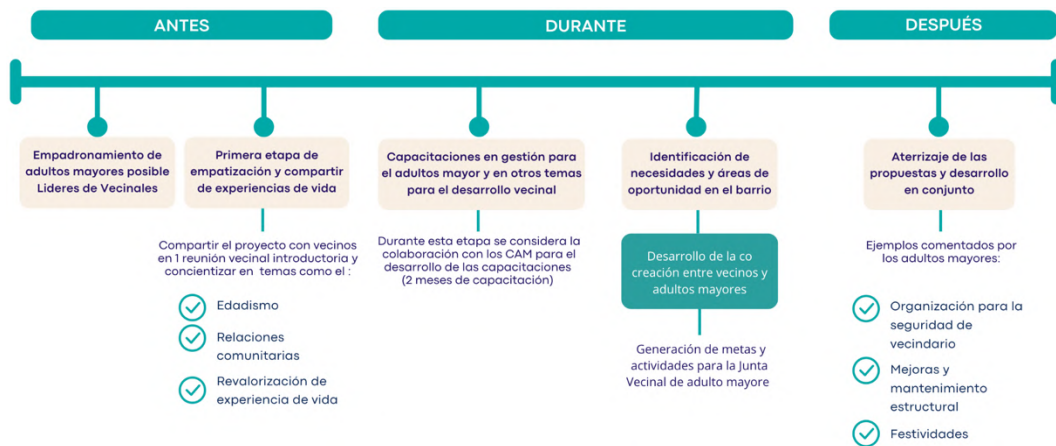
ANTES

DURANTE

DESPUÉS

Empadronamiento de adultos mayores posible Lideres de Vecinales

Primera etapa de empatización y compartir de experiencias de vida

Compartir el proyecto con vecinos en 1 reunión vecinal introductoria y concientizar en temas como el :

Edadismo

Relaciones comunitarias

Revalorización de experiencia de vida

Capacitaciones en gestión para el adultos mayor y en otros temas para el desarrollo vecinal

Durante esta etapa se considera la colaboración con los CAM para el desarrollo de las capacitaciones (2 meses de capacitación)

Identificación de necesidades y áreas de oportunidad en el barrio

Desarrollo de la co creación entre vecinos y adultos mayores

Generación de metas y actividades para la Junta Vecinal de adulto mayore

Aterrizaje de las propuestas y desarrollo en conjunto

Ejemplos comentados por los adultos mayores:

Organización para la seguridad de vecindario

Mejoras y mantenimiento estructural

Festividades